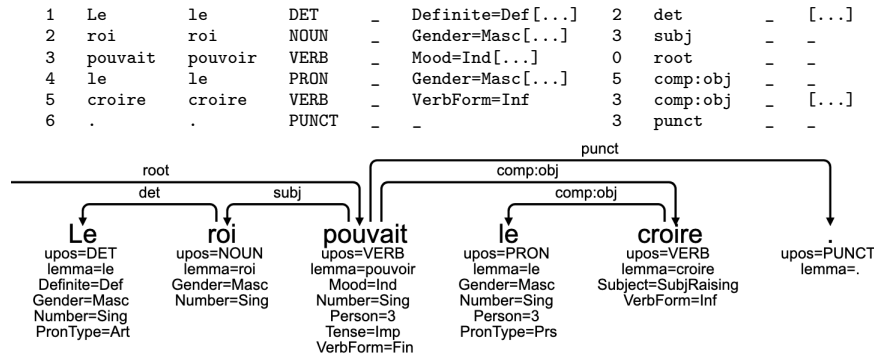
| 1 | Le | le | DET | _ | Definite=Def[...] | 2 | det | _ | [...] |
|---|---|---|---|---|---|---|---|---|---|
| 2 | roi | roi | NOUN | _ | Gender=Masc[...] | 3 | subj | _ | _ |
| 3 | pouvait | pouvoir | VERB | _ | Mood=Ind[...] | 0 | root | _ | _ |
| 4 | le | le | PRON | _ | Gender=Masc[...] | 5 | comp:obj | _ | _ |
| 5 | croire | croire | VERB | _ | VerbForm=Inf | 3 | comp:obj | _ | [...] |
| 6 | . | . | PUNCT | _ | _ | 3 | punct | _ | _ |

root
det
subj
punct
comp:obj
comp:obj

Le
upos=DET
lemma=le
Definite=Def
Gender=Masc
Number=Sing
PronType=Art

roi
upos=NOUN
lemma=roi
Gender=Masc
Number=Sing

pouvait
upos=VERB
lemma=pouvoir
Mood=Ind
Number=Sing
Person=3
Tense=Imp
VerbForm=Fin

le
upos=PRON
lemma=le
Gender=Masc
Number=Sing
Person=3
PronType=Prs

croire
upos=VERB
lemma=croire
Subject=SubjRaising
VerbForm=Inf

.
upos=PUNCT
lemma=.